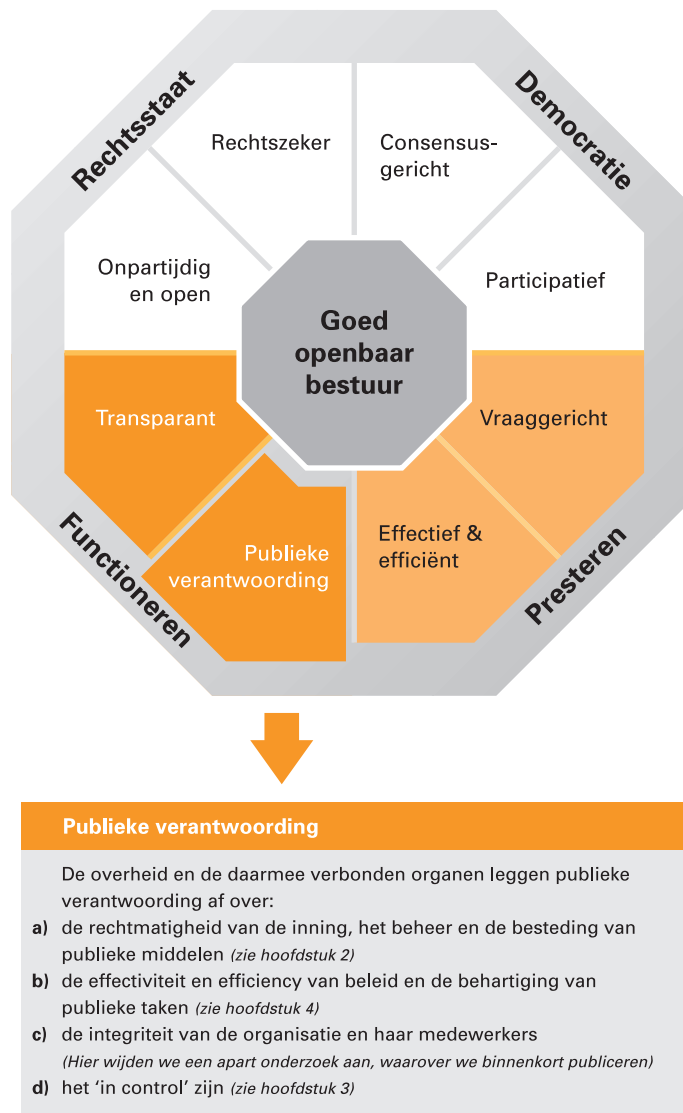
Rechtsstaat

Democratie

Rechtszeker

Consensusgericht

Onpartijdig en open

Participatief

Goed openbaar bestuur

Transparant

Vraaggericht

Publieke verantwoording

Effectief & efficiënt

Functioneren

Presteren

Publieke verantwoording

De overheid en de daarmee verbonden organen leggen publieke verantwoording af over:

a) de rechtmatigheid van de inning, het beheer en de besteding van publieke middelen (zie hoofdstuk 2)

b) de effectiviteit en efficiency van beleid en de behartiging van publieke taken (zie hoofdstuk 4)

c) de integriteit van de organisatie en haar medewerkers (Hier wijden we een apart onderzoek aan, waarover we binnenkort publiceren)

d) het 'in control' zijn (zie hoofdstuk 3)